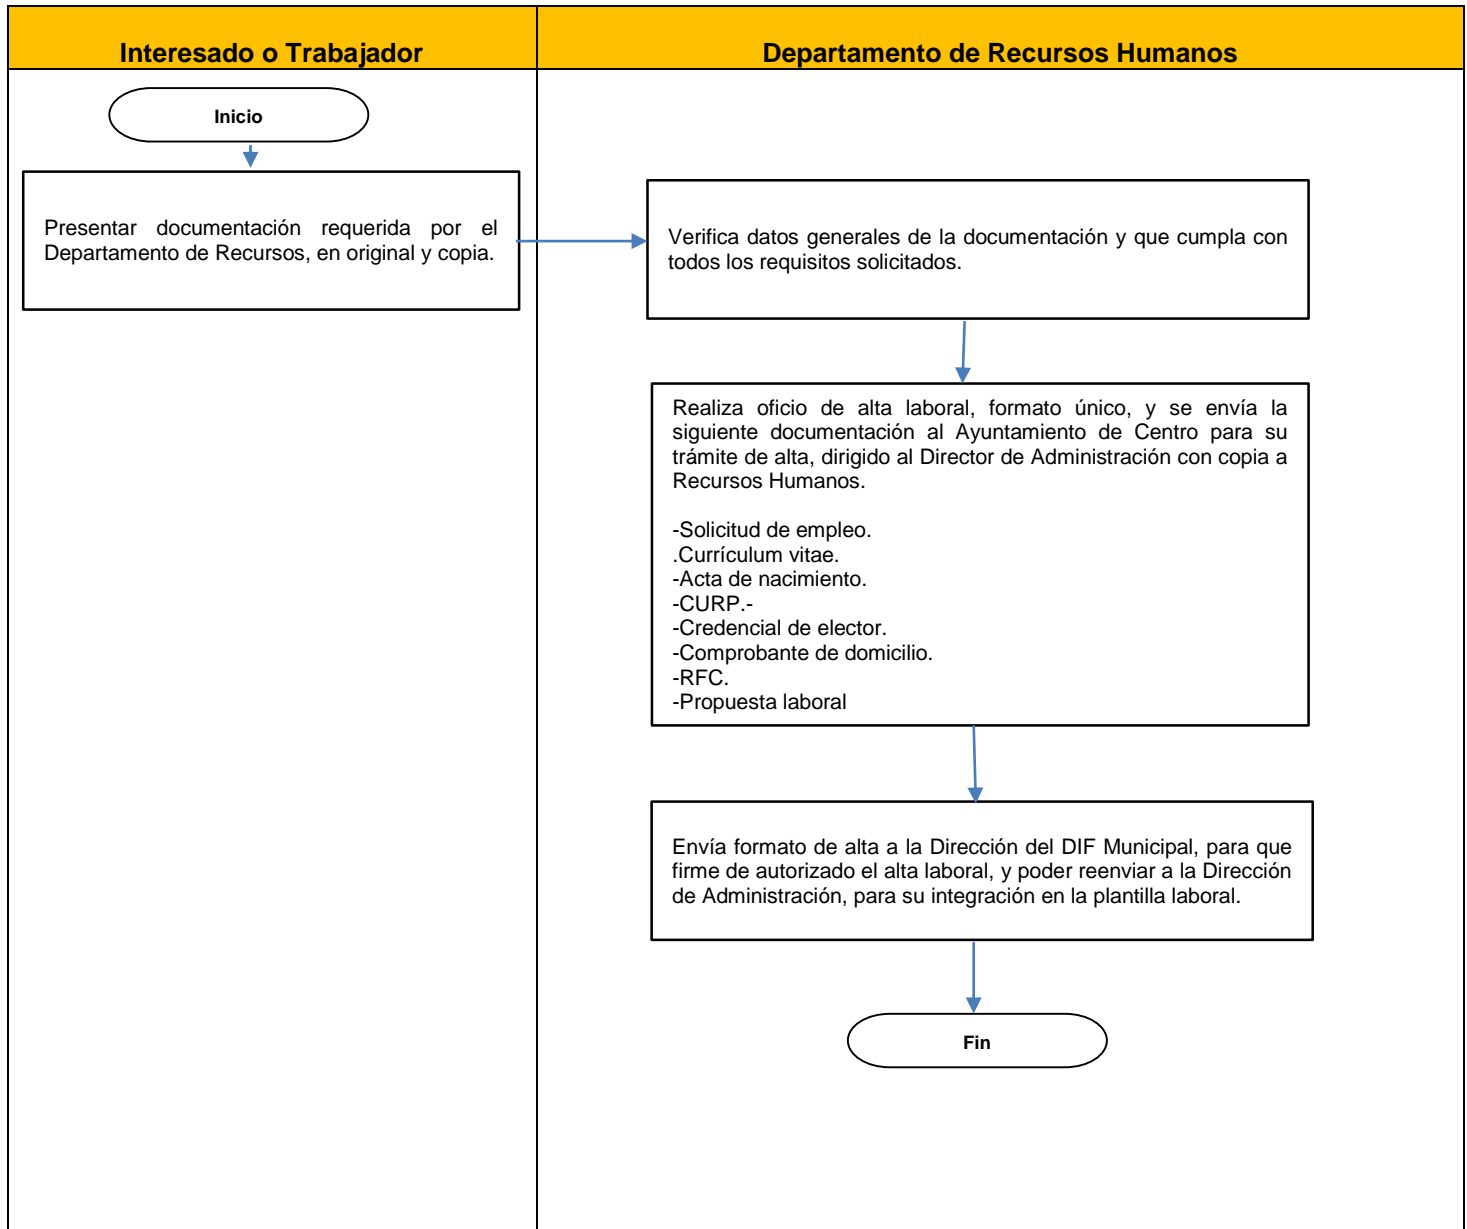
Interesado o Trabajador

Departamento de Recursos Humanos

Inicio

Presentar documentación requerida por el Departamento de Recursos, en original y copia.

Verifica datos generales de la documentación y que cumpla con todos los requisitos solicitados.

Realiza oficio de alta laboral, formato único, y se envía la siguiente documentación al Ayuntamiento de Centro para su trámite de alta, dirigido al Director de Administración con copia a Recursos Humanos.

-Solicitud de empleo.
.Currículum vitae.
-Acta de nacimiento.
-CURP.-
-Credencial de elector.
-Comprobante de domicilio.
-RFC.
-Propuesta laboral

Envía formato de alta a la Dirección del DIF Municipal, para que firme de autorizado el alta laboral, y poder reenviar a la Dirección de Administración, para su integración en la plantilla laboral.

Fin